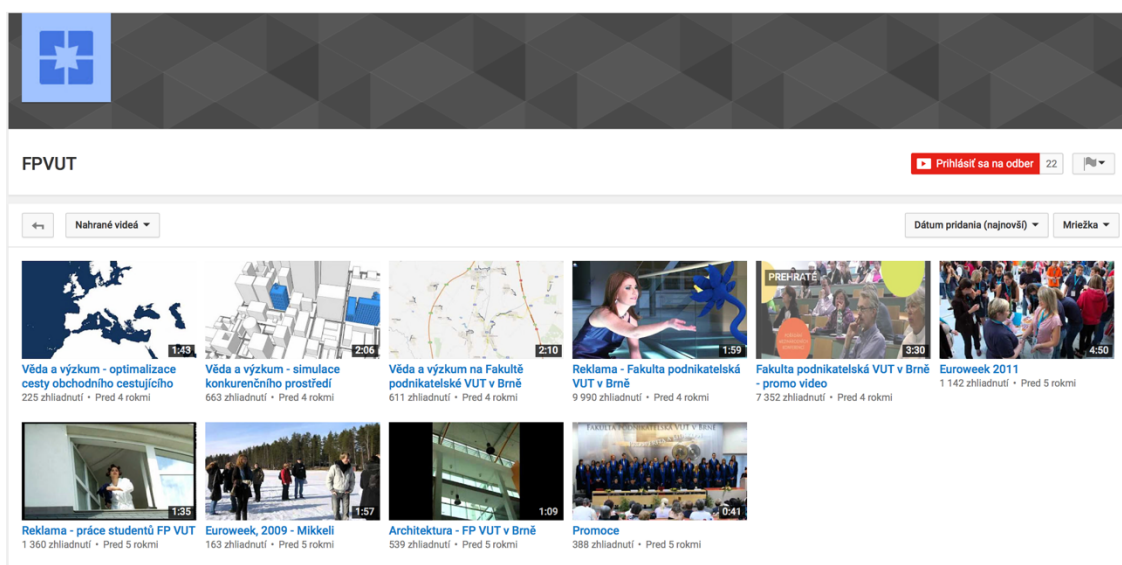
FPVUT

Prihlásiť sa na odber 22

Nahrané videá

Dátum pridania (najnovší)

Mriežka

1:43
Věda a výzkum - optimalizace cesty obchodního cestujícího
225 zhliadnutí • Pred 4 rokmi

2:06
Věda a výzkum - simulace konkurenčního prostředí
663 zhliadnutí • Pred 4 rokmi

2:10
Věda a výzkum na Fakultě podnikatelské VUT v Brně
611 zhliadnutí • Pred 4 rokmi

1:59
Reklama - Fakulta podnikatelská VUT v Brně
9 990 zhliadnutí • Pred 4 rokmi

PREHRATÉ
3:30
Fakulta podnikatelská VUT v Brně - promo video
7 352 zhliadnutí • Pred 4 rokmi

4:50
Euroweek 2011
1 142 zhliadnutí • Pred 5 rokmi

1:35
Reklama - práce studentů FP VUT
1 360 zhliadnutí • Pred 5 rokmi

1:57
Euroweek, 2009 - Mikkeli
163 zhliadnutí • Pred 5 rokmi

1:09
Architektura - FP VUT v Brně
539 zhliadnutí • Pred 5 rokmi

FAKULTA PODNIKATELSKÁ VUT V BRNĚ
0:41
Promoce
388 zhliadnutí • Pred 5 rokmi